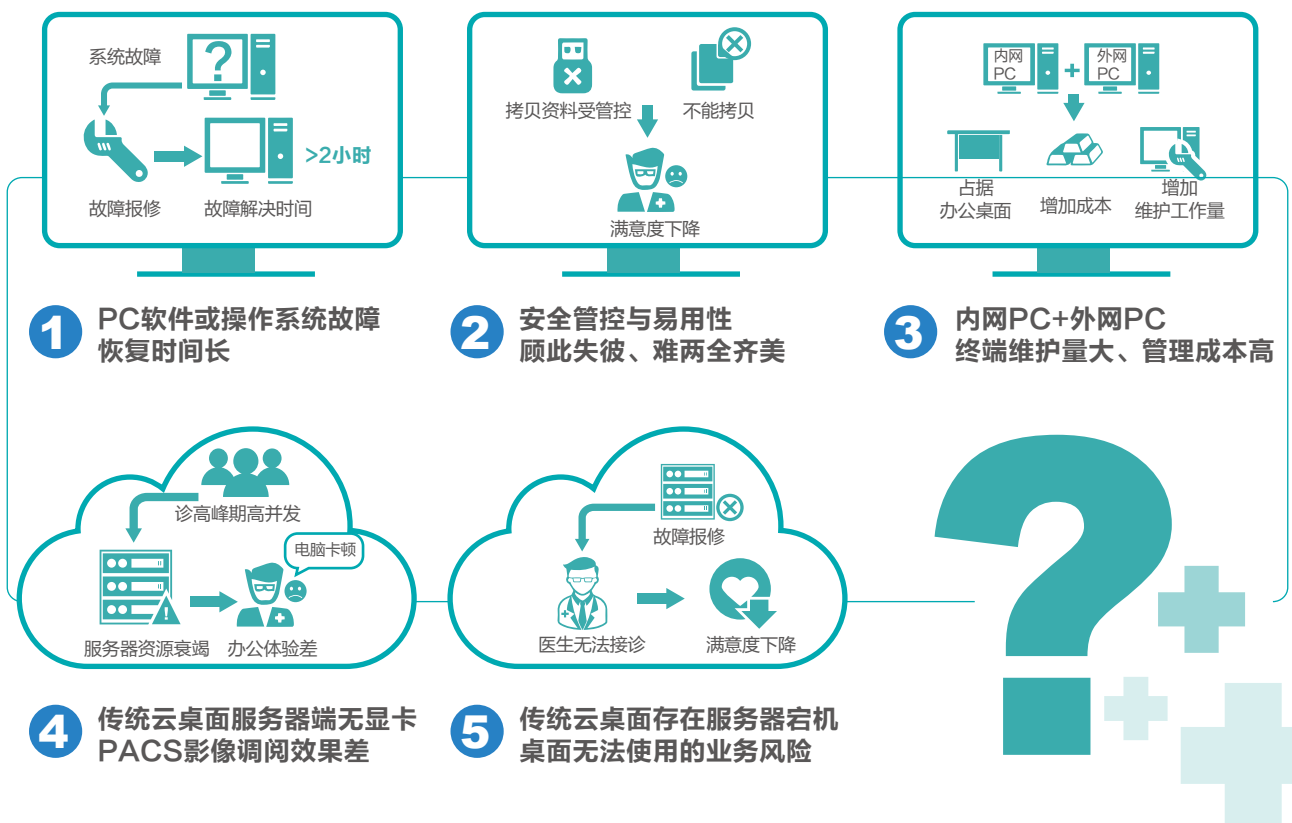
系统故障

故障报修

故障解决时间

>2小时

1 PC软件或操作系统故障恢复时间长

拷贝资料受管控

不能拷贝

满意度下降

2 安全管控与易用性顾此失彼、难两全齐美

内网PC

外网PC

占据办公桌面

增加成本

增加维护工作量

3 内网PC+外网PC终端维护量大、管理成本高

诊高峰期高并发

电脑卡顿

服务器资源衰竭

办公体验差

4 传统云桌面服务器端无显卡PACS影像调阅效果差

故障报修

医生无法接诊

满意度下降

5 传统云桌面存在服务器宕机桌面无法使用的业务风险